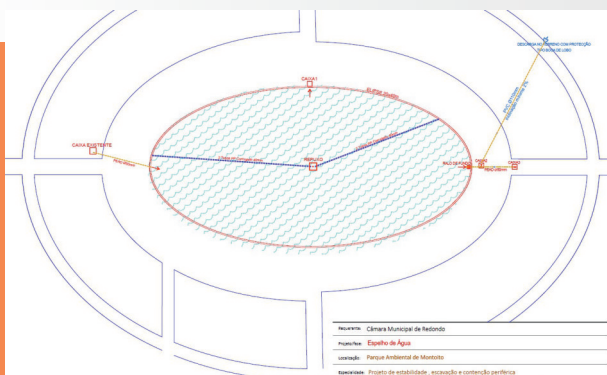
DESCARGA NO TERRENO COM PROTEÇÃO TIPO BACIA DE LEITO

CAIXA 1

CAIXA EXISTENTE

RALO DE FUNDO

CAIXA 2

CAIXA 3

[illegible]

| Requerente: | Câmara Municipal de Redondo |
|---|---|
| Projeto/fase: | Espelho de Água |
| Localização: | Parque Ambiental de Montoito |
| Especialidade: | Projeto de estabilidade, escavação e contenção periférica |